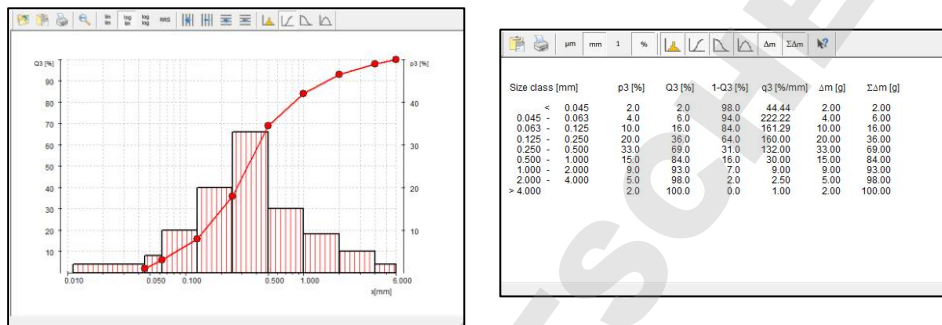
lin lin log lin log log RRS

Q3 [%]
p3 [%]
90
80
70
60
50
40
30
20
10
40
30
20
10
0.010
0.050
0.100
0.500
1.000
5.000
x[mm]

µm mm 1 % Δm ΣΔm

| Size class [mm] | p3 [%] | Q3 [%] | 1-Q3 [%] | q3 [%/mm] | Δm [g] | ΣΔm [g] |
|---|---|---|---|---|---|---|
| < 0.045 | 2.0 | 2.0 | 98.0 | 44.44 | 2.00 | 2.00 |
| 0.045 - 0.063 | 4.0 | 6.0 | 94.0 | 222.22 | 4.00 | 6.00 |
| 0.063 - 0.125 | 10.0 | 16.0 | 84.0 | 161.29 | 10.00 | 16.00 |
| 0.125 - 0.250 | 20.0 | 36.0 | 64.0 | 160.00 | 20.00 | 36.00 |
| 0.250 - 0.500 | 33.0 | 69.0 | 31.0 | 132.00 | 33.00 | 69.00 |
| 0.500 - 1.000 | 15.0 | 84.0 | 16.0 | 30.00 | 15.00 | 84.00 |
| 1.000 - 2.000 | 9.0 | 93.0 | 7.0 | 9.00 | 9.00 | 93.00 |
| 2.000 - 4.000 | 5.0 | 98.0 | 2.0 | 2.50 | 5.00 | 98.00 |
| > 4.000 | 2.0 | 100.0 | 0.0 | 1.00 | 2.00 | 100.00 |